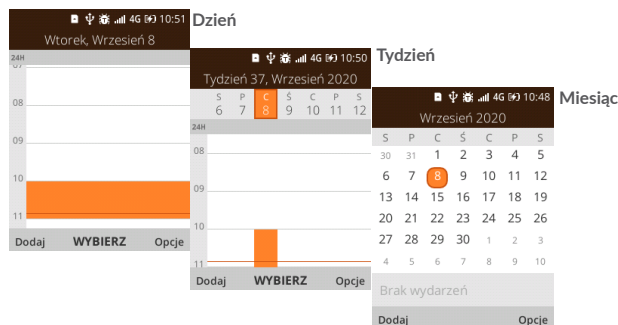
10:51
Dzień
Wtorek, Wrzesień 8
24H
08
09
10
11
Dodaj WYBIERZ Opcje

4G 10:50
Tydzień
Tydzień 37, Wrzesień 2020
| S | P | C | Ś | C | P | S |
|---|---|---|---|---|---|---|
| 6 | 7 | 8 | 9 | 10 | 11 | 12 |
24H
08
09
10
11
Dodaj WYBIERZ Opcje

4G 10:48
Miesiąc
Wrzesień 2020
| S | P | C | Ś | C | P | S |
|---|---|---|---|---|---|---|
| 30 | 31 | 1 | 2 | 3 | 4 | 5 |
| 6 | 7 | 8 | 9 | 10 | 11 | 12 |
| 13 | 14 | 15 | 16 | 17 | 18 | 19 |
| 20 | 21 | 22 | 23 | 24 | 25 | 26 |
| 27 | 28 | 29 | 30 | 1 | 2 | 3 |
| 4 | 5 | 6 | 7 | 8 | 9 | 10 |
Brak wydarzeń
Dodaj Opcje